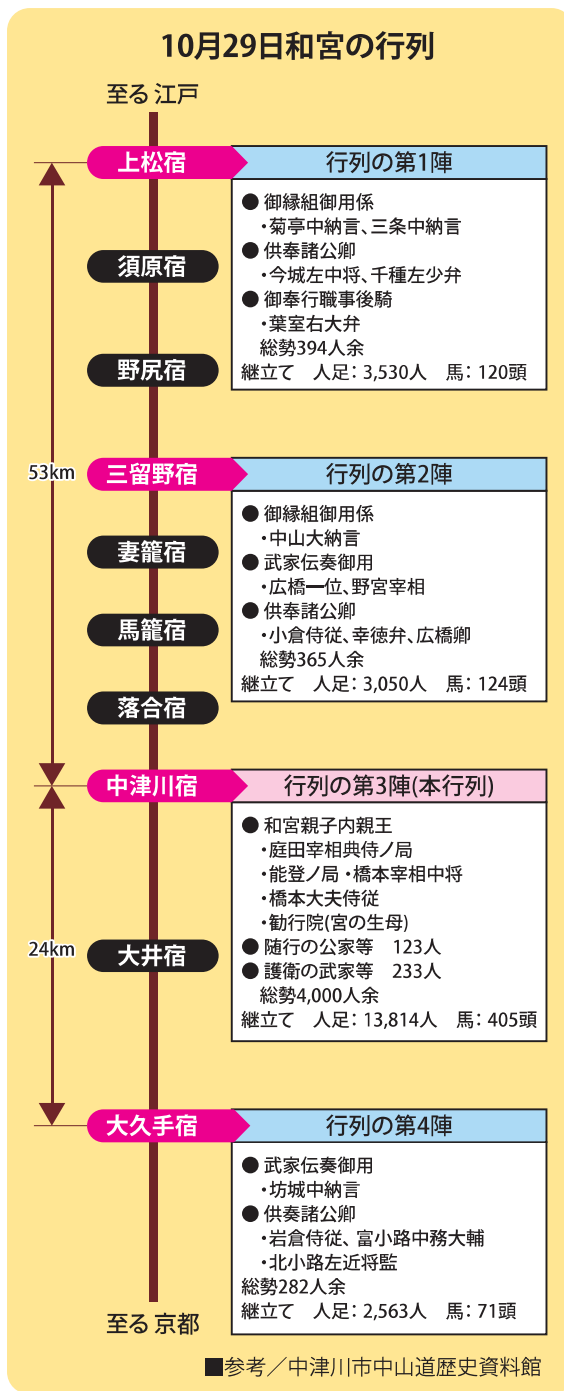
10月29日和宮の行列

至る 江戸

上松宿

行列の第1陣
● 御縁組御用係
・菊亭中納言、三条中納言
● 供奉諸公卿
・今城左中将、千種左少弁
● 御奉行職事後騎
・葉室右大弁
総勢394人余
継立て 人足：3,530人 馬：120頭

須原宿

野尻宿

53km

三留野宿

行列の第2陣
● 御縁組御用係
・中山大納言
● 武家伝奏御用
・広橋一位、野宮宰相
● 供奉諸公卿
・小倉侍従、幸徳弁、広橋卿
総勢365人余
継立て 人足：3,050人 馬：124頭

妻籠宿

馬籠宿

落合宿

中津川宿

行列の第3陣(本行列)
● 和宮親子内親王
・庭田宰相典侍ノ局
・能登ノ局 ・橋本宰相中将
・橋本大夫侍従
・勧行院(宮の生母)
● 随行の公家等 123人
● 護衛の武家等 233人
総勢4,000人余
継立て 人足：13,814人 馬：405頭

24km

大井宿

大久手宿

行列の第4陣
● 武家伝奏御用
・坊城中納言
● 供奏諸公卿
・岩倉侍従、富小路中務大輔
・北小路左近将監
総勢282人余
継立て 人足：2,563人 馬：71頭

至る 京都

■参考／中津川市中山道歴史資料館